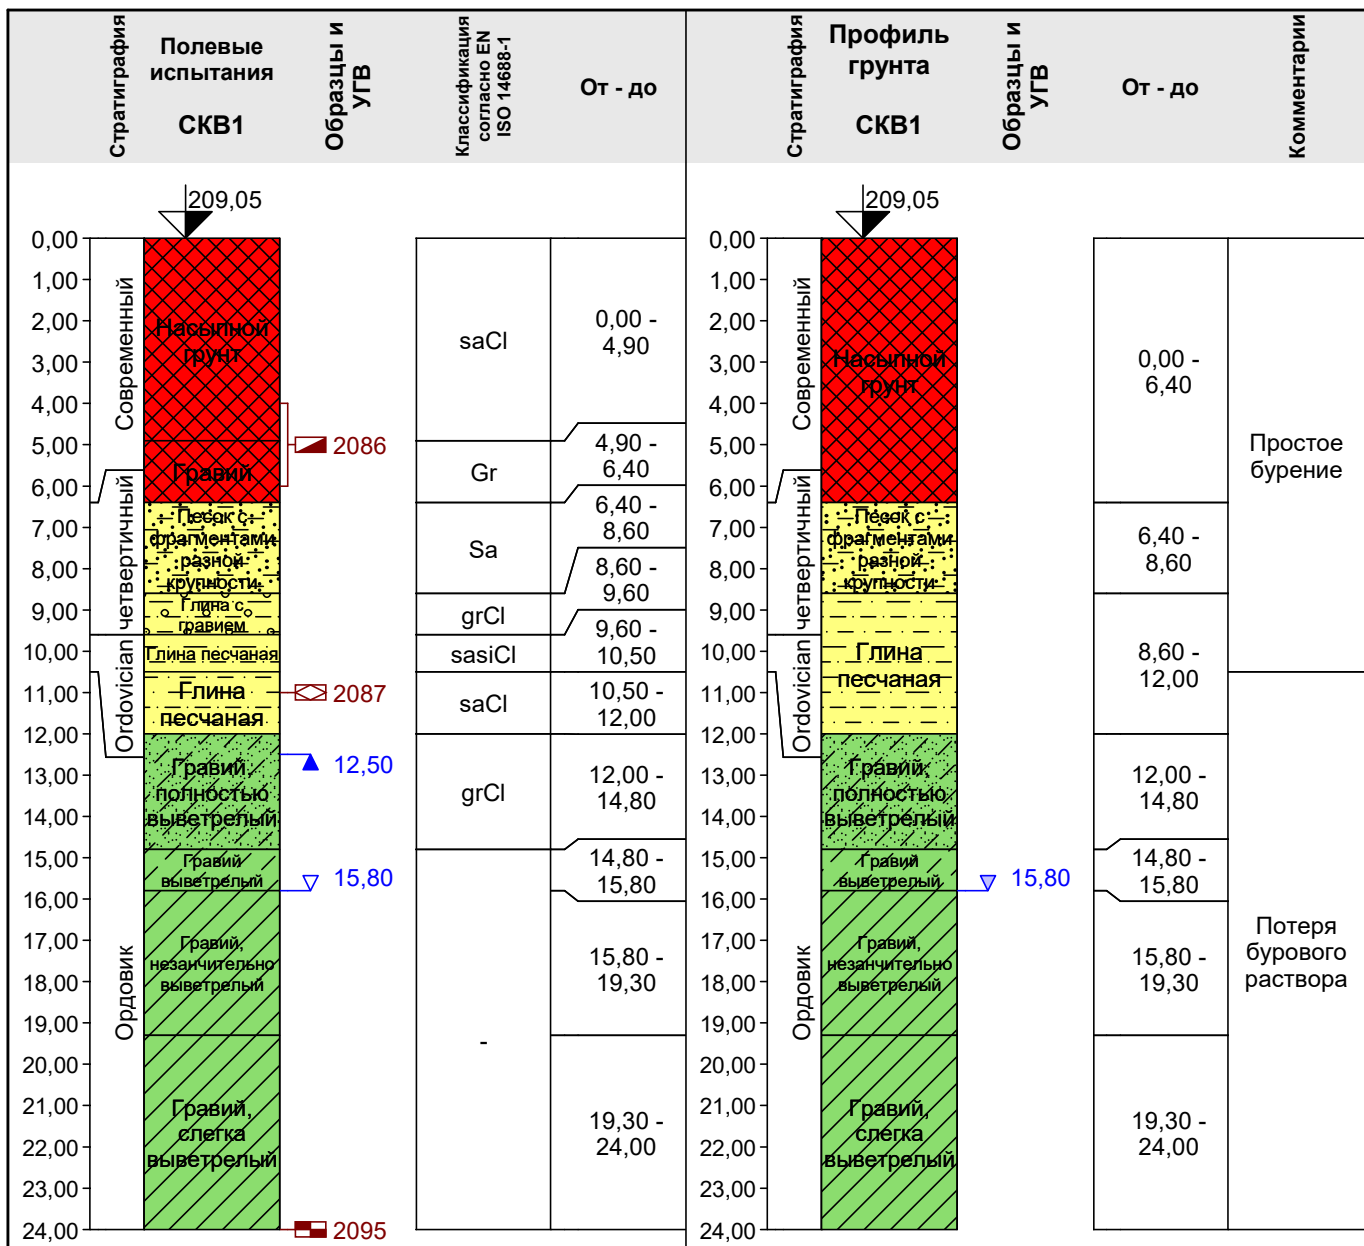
| Стратиграфия | Полевые испытания СКВ1 | Образцы и УГВ | Классификация согласно EN ISO 14688-1 | От - до |
|---|---|---|---|---|
| Современный | Насыпной грунт | | saCl | 0,00 - 4,90 |
| | Гравий | 2086 | Gr | 4,90 - 6,40 |
| четвертичный | Песок с фрагментами разной крупности | | Sa | 6,40 - 8,60 |
| | Глина с гравием | | grCl | 8,60 - 9,60 |
| Ordovician | Глина песчаная | | sasiCl | 9,60 - 10,50 |
| | Глина песчаная | 2087 | saCl | 10,50 - 12,00 |
| Ордовик | Гравий, полностью выветрелый | 12,50 | grCl | 12,00 - 14,80 |
| | Гравий выветрелый | 15,80 | | 14,80 - 15,80 |
| | Гравий, незанчительно выветрелый | | | 15,80 - 19,30 |
| | Гравий, слегка выветрелый | 2095 | - | 19,30 - 24,00 |

209,05

0,00 1,00 2,00 3,00 4,00 5,00 6,00 7,00 8,00 9,00 10,00 11,00 12,00 13,00 14,00 15,00 16,00 17,00 18,00 19,00 20,00 21,00 22,00 23,00 24,00

| Стратиграфия | Профиль грунта СКВ1 | Образцы и УГВ | От - до | Комментарии |
|---|---|---|---|---|
| Современный | Насыпной грунт | | 0,00 - 6,40 | Простое бурение |
| четвертичный | Песок с фрагментами разной крупности | | 6,40 - 8,60 | |
| Ordovician | Глина песчаная | | 8,60 - 12,00 | |
| Ордовик | Гравий, полностью выветрелый | | 12,00 - 14,80 | Потеря бурового раствора |
| | Гравий выветрелый | 15,80 | 14,80 - 15,80 | |
| | Гравий, незанчительно выветрелый | | 15,80 - 19,30 | |
| | Гравий, слегка выветрелый | | 19,30 - 24,00 | |

209,05

0,00 1,00 2,00 3,00 4,00 5,00 6,00 7,00 8,00 9,00 10,00 11,00 12,00 13,00 14,00 15,00 16,00 17,00 18,00 19,00 20,00 21,00 22,00 23,00 24,00